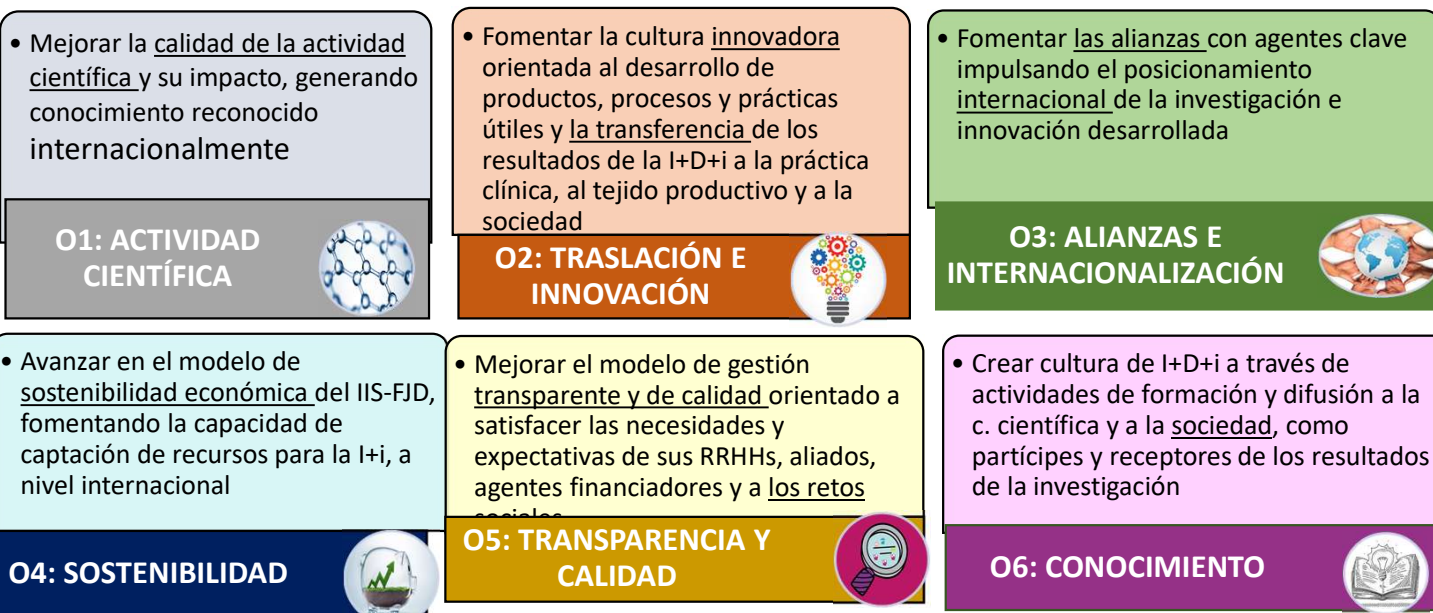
• Mejorar la calidad de la actividad científica y su impacto, generando conocimiento reconocido internacionalmente

O1: ACTIVIDAD CIENTÍFICA

• Fomentar la cultura innovadora orientada al desarrollo de productos, procesos y prácticas útiles y la transferencia de los resultados de la I+D+i a la práctica clínica, al tejido productivo y a la sociedad

O2: TRASLACIÓN E INNOVACIÓN

• Fomentar las alianzas con agentes clave impulsando el posicionamiento internacional de la investigación e innovación desarrollada

O3: ALIANZAS E INTERNACIONALIZACIÓN

• Avanzar en el modelo de sostenibilidad económica del IIS-FJD, fomentando la capacidad de captación de recursos para la I+i, a nivel internacional

O4: SOSTENIBILIDAD

• Mejorar el modelo de gestión transparente y de calidad orientado a satisfacer las necesidades y expectativas de sus RRHHs, aliados, agentes financiadores y a los retos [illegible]

O5: TRANSPARENCIA Y CALIDAD

• Crear cultura de I+D+i a través de actividades de formación y difusión a la c. científica y a la sociedad, como partícipes y receptores de los resultados de la investigación

O6: CONOCIMIENTO